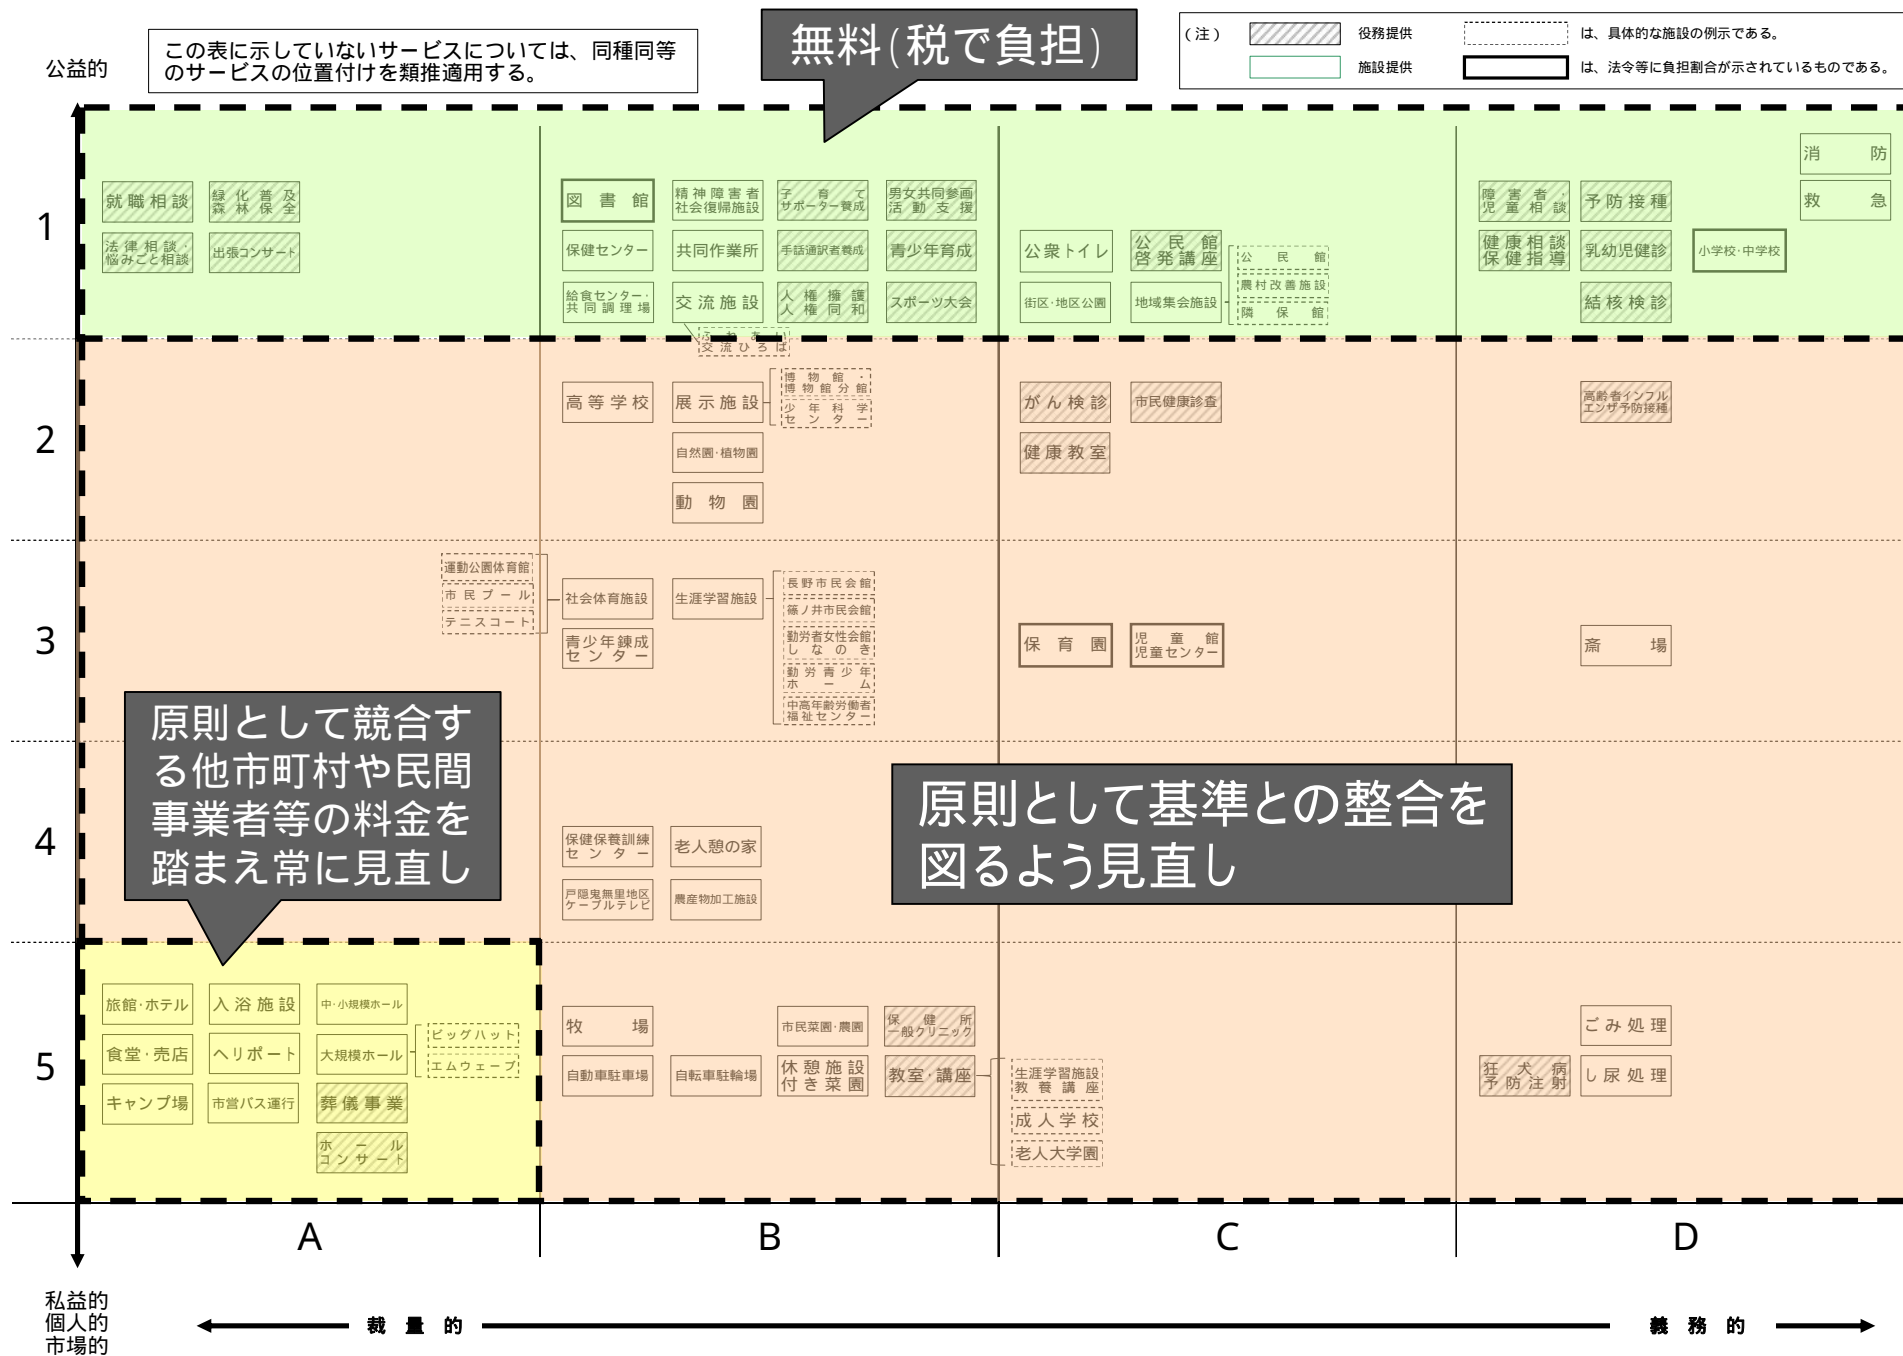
公益的

この表に示していないサービスについては、同種同等のサービスの位置付けを類推適用する。

無料(税で負担)

(注) 役務提供 施設提供 は、具体的な施設の例示である。 は、法令等に負担割合が示されているものである。

1

就職相談 緑化普及 森林保全
法律相談・悩みごと相談 出張コンサート

図書館 精神障害者社会復帰施設 子育てサポーター養成 男女共同参画活動支援
保健センター 共同作業所 手話通訳者養成 青少年育成
給食センター・共同調理場 交流施設 人権擁護 人権同和 スポーツ大会
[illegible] 交流ひろば

公衆トイレ 公民館 啓発講座 公民館 農村改善施設 隣保館
街区・地区公園 地域集会施設

消防 救急
障害者・児童相談 予防接種
健康相談 保健指導 乳幼児健診 小学校・中学校
結核検診

2

高等学校 展示施設 博物館 博物館分館 少年科学センター
自然園・植物園
動物園

がん検診 市民健康診査
健康教室

高齢者インフルエンザ予防接種

3

運動公園体育館 市民プール テニスコート
社会体育施設 生涯学習施設 長野市民会館 篠ノ井市民会館 勤労者女性会館しなのき 勤労青少年ホーム 中高年齢労働者福祉センター
青少年錬成センター

保育園 児童館 児童センター

斎場

原則として競合する他市町村や民間事業者等の料金を踏まえ常に見直し

4

保健保養訓練センター 老人憩の家
戸隠鬼無里地区ケーブルテレビ 農産物加工施設

原則として基準との整合を図るよう見直し

5

旅館・ホテル 入浴施設 中・小規模ホール
食堂・売店 ヘリポート 大規模ホール ビッグハット エムウェーブ
キャンプ場 市営バス運行 葬儀事業
ホールコンサート

牧場 市民菜園・農園 保健所一般クリニック
自動車駐車場 自転車駐輪場 休憩施設 付き菜園 教室・講座 生涯学習施設 教養講座 成人学校 老人大学園

ごみ処理
狂犬病予防注射 し尿処理

A B C D

私益的
個人的
市場的

裁量的 義務的